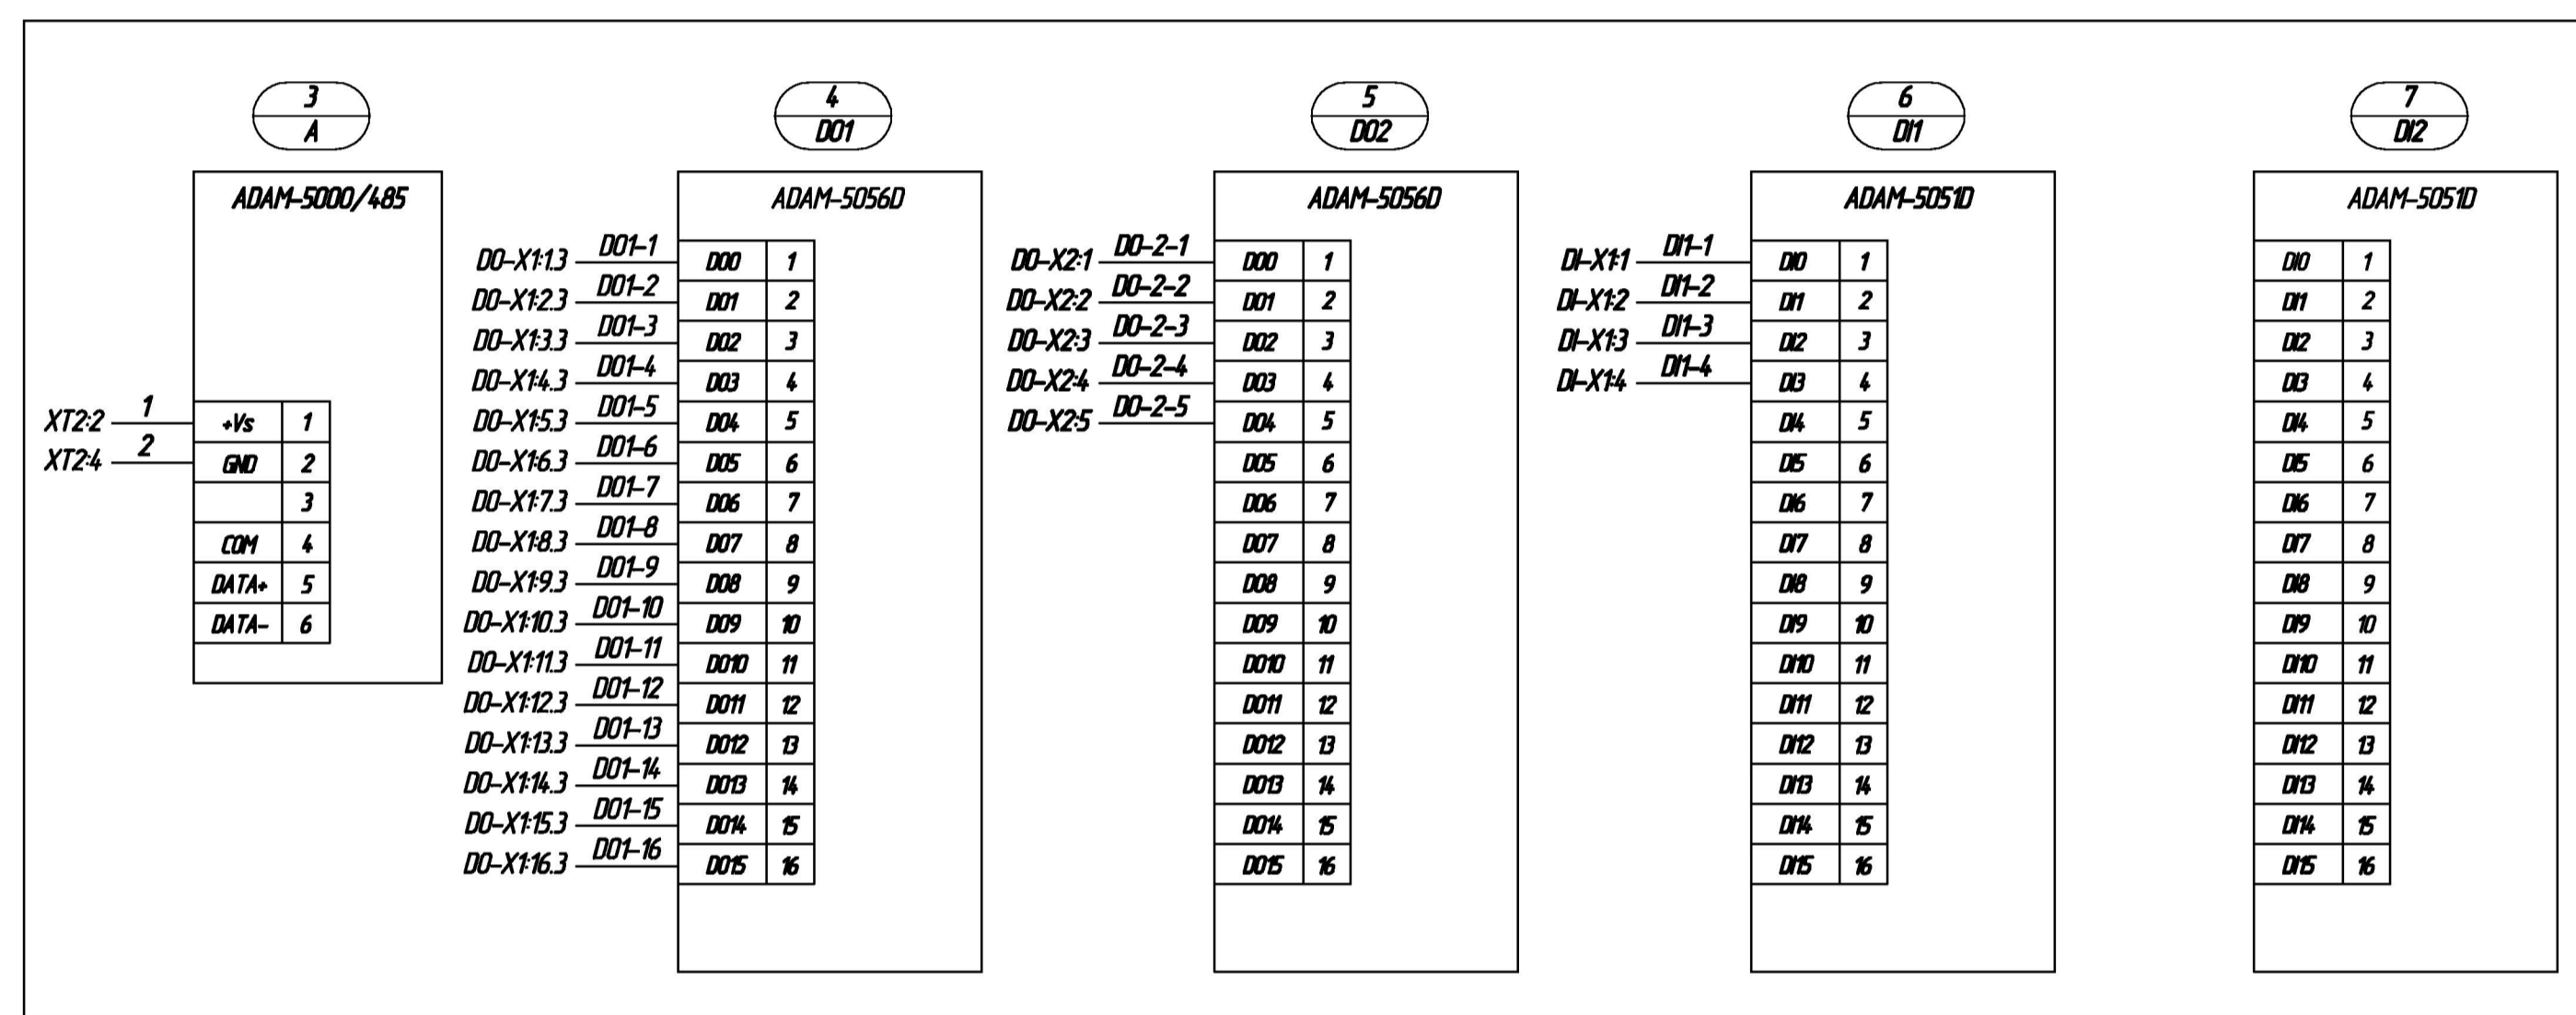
3
A

ADAM-5000/485

XT2:2 1
XT2:4 2

| +Vs | 1 |
|---|---|
| GND | 2 |
| | 3 |
| COM | 4 |
| DATA+ | 5 |
| DATA- | 6 |

4
DO1

ADAM-5056D

DO-X1:1.3 DO1-1
DO-X1:2.3 DO1-2
DO-X1:3.3 DO1-3
DO-X1:4.3 DO1-4
DO-X1:5.3 DO1-5
DO-X1:6.3 DO1-6
DO-X1:7.3 DO1-7
DO-X1:8.3 DO1-8
DO-X1:9.3 DO1-9
DO-X1:10.3 DO1-10
DO-X1:11.3 DO1-11
DO-X1:12.3 DO1-12
DO-X1:13.3 DO1-13
DO-X1:14.3 DO1-14
DO-X1:15.3 DO1-15
DO-X1:16.3 DO1-16

| DO0 | 1 |
|---|---|
| DO1 | 2 |
| DO2 | 3 |
| DO3 | 4 |
| DO4 | 5 |
| DO5 | 6 |
| DO6 | 7 |
| DO7 | 8 |
| DO8 | 9 |
| DO9 | 10 |
| DO10 | 11 |
| DO11 | 12 |
| DO12 | 13 |
| DO13 | 14 |
| DO14 | 15 |
| DO15 | 16 |

5
DO2

ADAM-5056D

DO-X2:1 DO-2-1
DO-X2:2 DO-2-2
DO-X2:3 DO-2-3
DO-X2:4 DO-2-4
DO-X2:5 DO-2-5

| DO0 | 1 |
|---|---|
| DO1 | 2 |
| DO2 | 3 |
| DO3 | 4 |
| DO4 | 5 |
| DO5 | 6 |
| DO6 | 7 |
| DO7 | 8 |
| DO8 | 9 |
| DO9 | 10 |
| DO10 | 11 |
| DO11 | 12 |
| DO12 | 13 |
| DO13 | 14 |
| DO14 | 15 |
| DO15 | 16 |

6
DI1

ADAM-5051D

DI-X1:1 DI1-1
DI-X1:2 DI1-2
DI-X1:3 DI1-3
DI-X1:4 DI1-4

| DI0 | 1 |
|---|---|
| DI1 | 2 |
| DI2 | 3 |
| DI3 | 4 |
| DI4 | 5 |
| DI5 | 6 |
| DI6 | 7 |
| DI7 | 8 |
| DI8 | 9 |
| DI9 | 10 |
| DI10 | 11 |
| DI11 | 12 |
| DI12 | 13 |
| DI13 | 14 |
| DI14 | 15 |
| DI15 | 16 |

7
DI2

ADAM-5051D

| DI0 | 1 |
|---|---|
| DI1 | 2 |
| DI2 | 3 |
| DI3 | 4 |
| DI4 | 5 |
| DI5 | 6 |
| DI6 | 7 |
| DI7 | 8 |
| DI8 | 9 |
| DI9 | 10 |
| DI10 | 11 |
| DI11 | 12 |
| DI12 | 13 |
| DI13 | 14 |
| DI14 | 15 |
| DI15 | 16 |